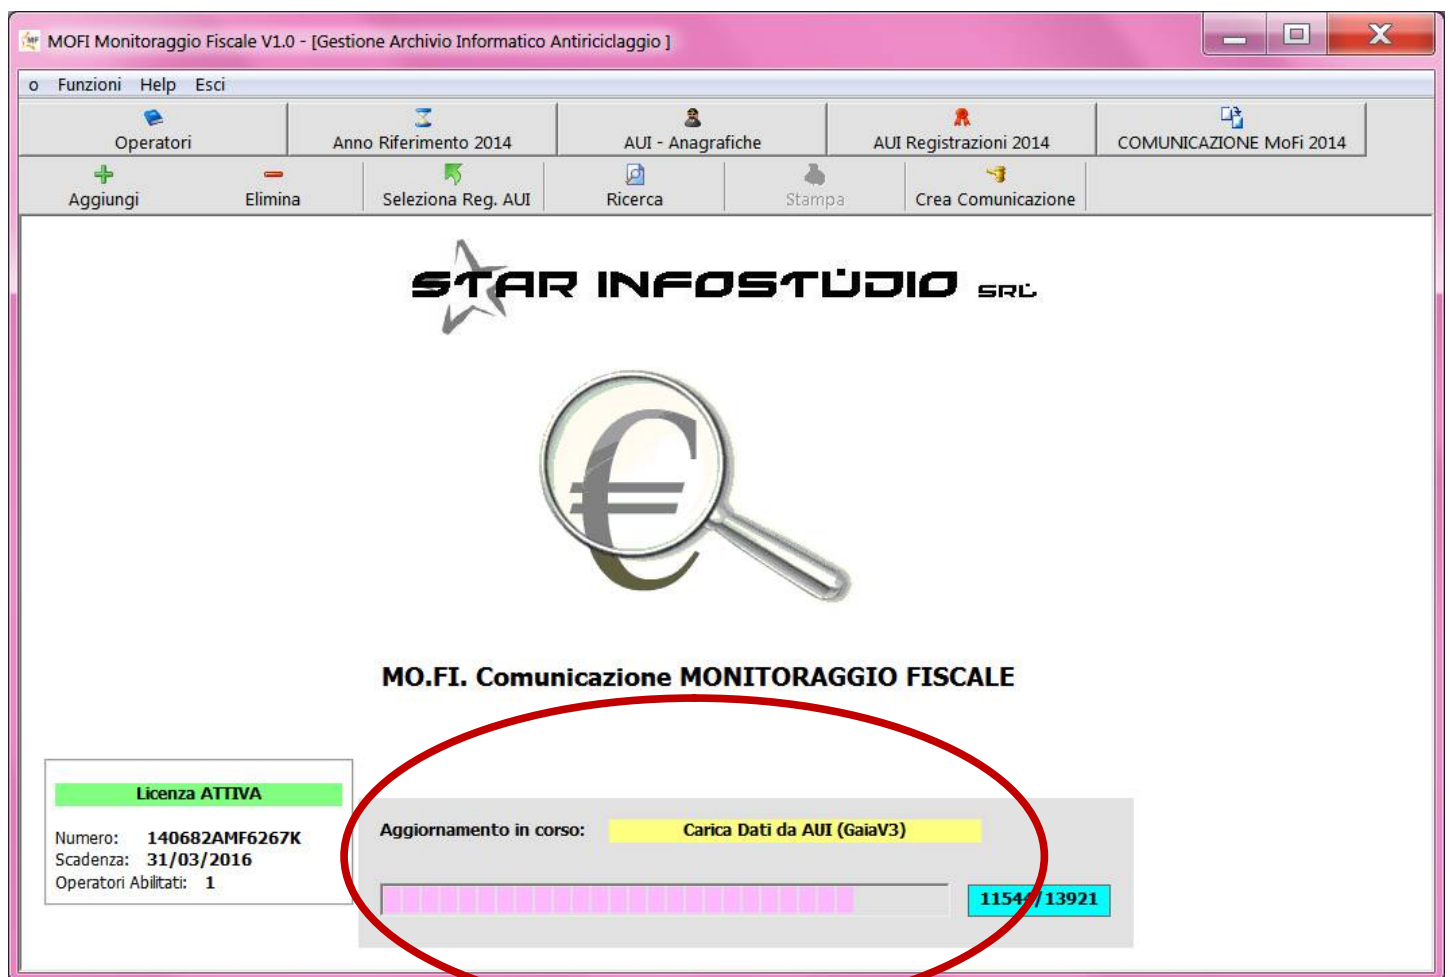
MOFI Monitoraggio Fiscale V1.0 - [Gestione Archivio Informatico Antiriciclaggio ]

o Funzioni Help Esci

Operatori | Anno Riferimento 2014 | AUI - Anagrafiche | AUI Registrazioni 2014 | COMUNICAZIONE MoFi 2014

Aggiungi | Elimina | Seleziona Reg. AUI | Ricerca | Stampa | Crea Comunicazione

STAR INFOSTUDIO SRL

MO.FI. Comunicazione MONITORAGGIO FISCALE

Licenza ATTIVA

Numero: 140682AMF6267K
Scadenza: 31/03/2016
Operatori Abilitati: 1

Aggiornamento in corso: Carica Dati da AUI (GaiaV3)

1154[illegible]/13921